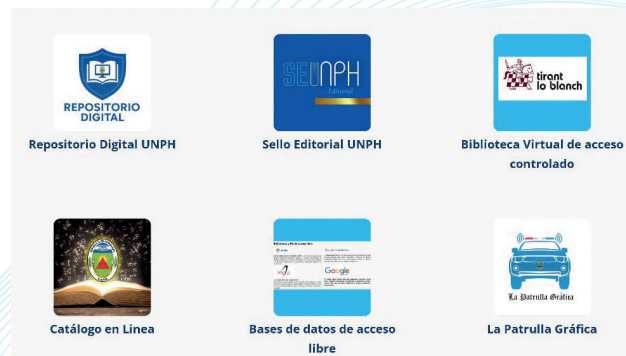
REPOSITORIO DIGITAL

Repositorio Digital UNPH

SELLO UNPH
Editorial

Sello Editorial UNPH

tirant lo blanch

Biblioteca Virtual de acceso controlado

Catálogo en Linea

Google

Bases de datos de acceso libre

La Patrulla Gráfica

La Patrulla Gráfica